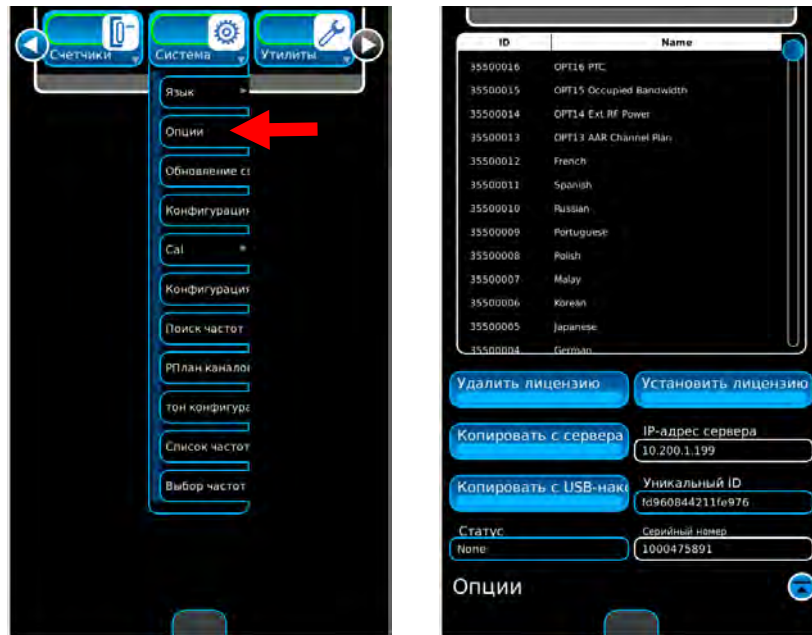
Счетчики
Система
Утилиты

Язык
Опции
Обновление с
Конфигурация
Cal
Конфигурация
Поиск частот
РПлан каналов
тон конфигура
Список частот
Выбор частот

| ID | Name |
|---|---|
| 35500016 | OPT16 PTC |
| 35500015 | OPT15 Occupied Bandwidth |
| 35500014 | OPT14 Ext RF Power |
| 35500013 | OPT13 AAR Channel Plan |
| 35500012 | French |
| 35500011 | Spanish |
| 35500010 | Russian |
| 35500009 | Portuguese |
| 35500008 | Polish |
| 35500007 | Malay |
| 35500006 | Korean |
| 35500005 | Japanese |
| 35500004 | German |

Удалить лицензию
Установить лицензию
Копировать с сервера
IP-адрес сервера
10.200.1.199
Копировать с USB-нак
Уникальный ID
fd960844211fe976
Статус
None
Серийный номер
1000475891
Опции